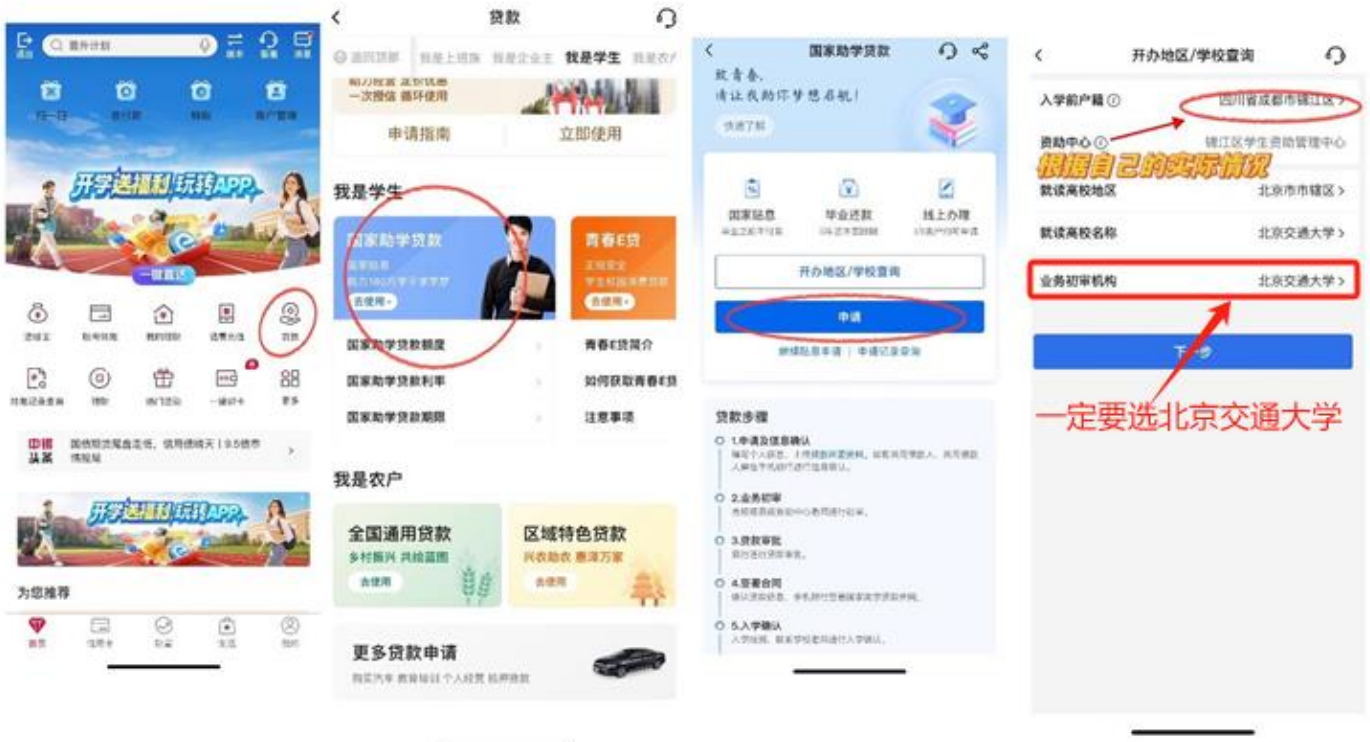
退出 晋升计划 扫一扫 转账 客服 消息

扫一扫 收付款 转账 账户管理

开学选福利 玩转APP

一键直达

贷款

中银头条

开学选福利 玩转APP

为您推荐

首页 信用卡 财富 生活 我的

贷款

返回顶部 我是上班族 我是企业主 我是学生 我是农户

一次授信 循环使用

申请指南 立即使用

我是学生

国家助学贷款

去使用

青春E贷

去使用

国家助学贷款额度

青春E贷简介

国家助学贷款利率

如何获取青春E贷

国家助学贷款期限

注意事项

我是农户

全国通用贷款

乡村振兴 共绘蓝图

去使用

区域特色贷款

兴农助农 惠泽万家

去使用

更多贷款申请

购买汽车 教育培训 个人经营 抵押贷款

国家助学贷款

致青春，
请让我助你梦想启航！

快速了解

国家贴息 毕业还款 线上办理

开办地区/学校查询

申请

贷款步骤

1.申请及信息确认

2.业务初审

3.贷款审批

4.签署合同

5.入学确认

开办地区/学校查询

入学前户籍 四川省成都市锦江区 >

资助中心 锦江区学生资助管理中心

根据自己的实际情况

就读高校地区 北京市市辖区 >

就读高校名称 北京交通大学 >

业务初审机构 北京交通大学 >

下一步

一定要选北京交通大学